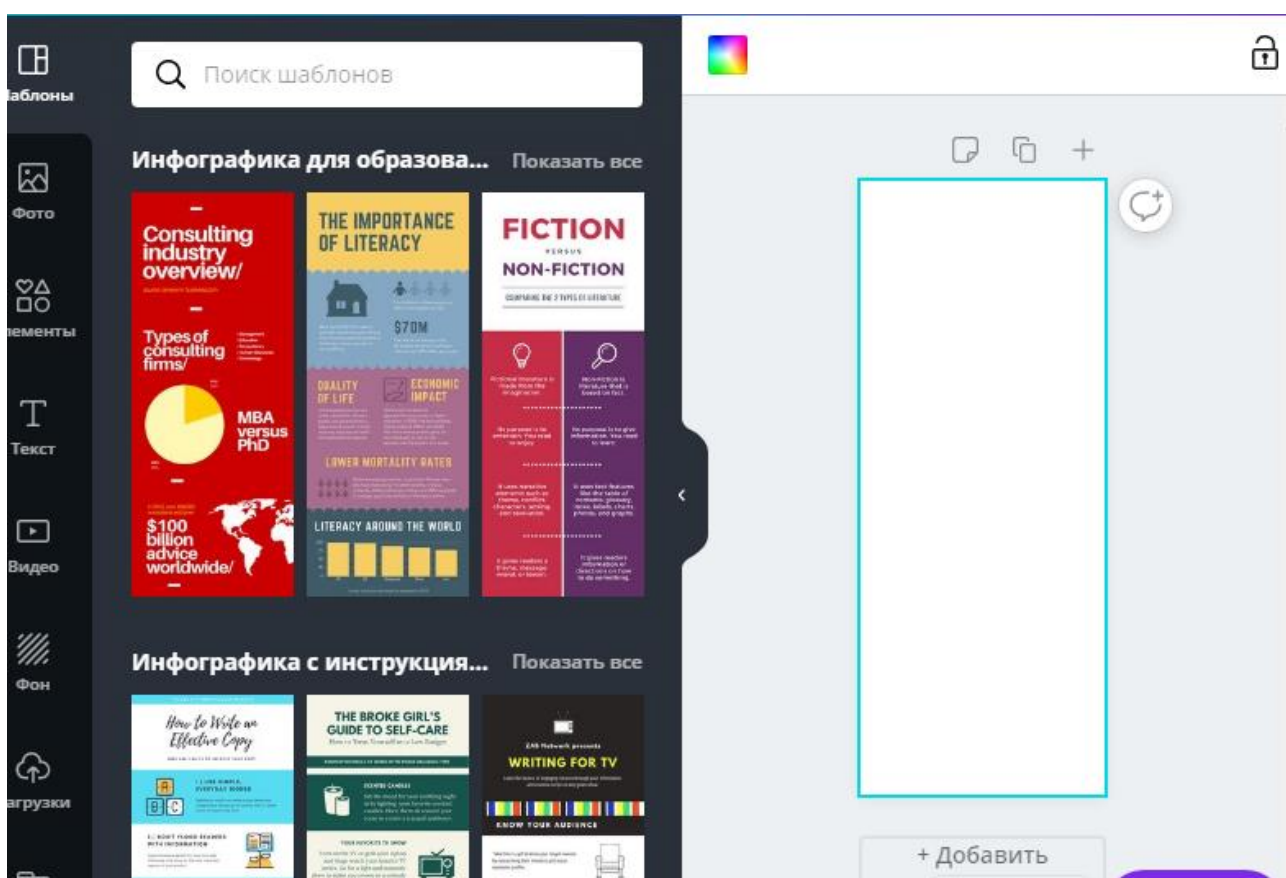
аблоны

Фото

лементы

Текст

Видео

Фон

агрузки

Поиск шаблонов

Инфографика для образова... Показать все

Consulting industry overview/

Types of consulting firms/

MBA versus PhD

$100 billion advice worldwide/

THE IMPORTANCE OF LITERACY

$70M

QUALITY OF LIFE

ECONOMIC IMPACT

LOWER MORTALITY RATES

LITERACY AROUND THE WORLD

FICTION

VERSUS

NON-FICTION

COMPARING THE 2 TYPES OF LITERATURE

Инфографика с инструкция... Показать все

How to Write an Effective Copy

THE BROKE GIRL'S GUIDE TO SELF-CARE

WRITING FOR TV

KNOW YOUR AUDIENCE

+ Добавить